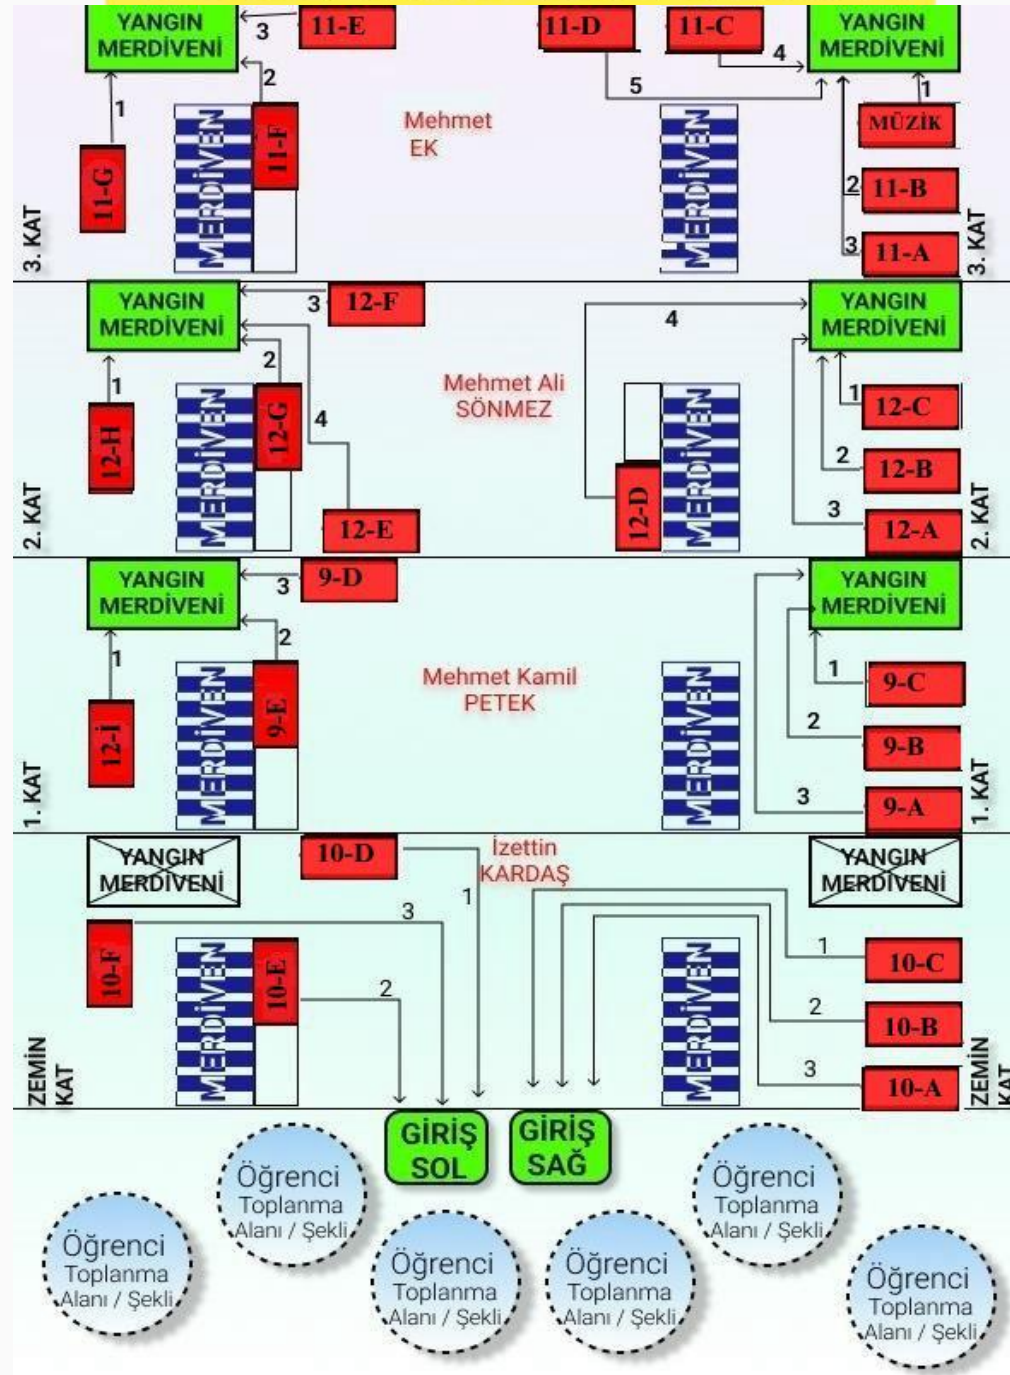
YANGIN MERDİVENİ
3
11-E
11-D
11-C
4
YANGIN MERDİVENİ
2
1
5
1
Mehmet EK
MÜZİK
11-G
MERDİVEN
11-F
MERDİVEN
2 11-B
3. KAT
3 11-A
3. KAT

YANGIN MERDİVENİ
3 12-F
4
YANGIN MERDİVENİ
2
1
Mehmet Ali SÖNMEZ
1 12-C
12-H
MERDİVEN
12-G
4
2 12-B
12-D
MERDİVEN
2. KAT
12-E
3 12-A
2. KAT

YANGIN MERDİVENİ
3 9-D
YANGIN MERDİVENİ
2
1
Mehmet Kamil PETEK
1 9-C
12-İ
MERDİVEN
9-E
MERDİVEN
2 9-B
1. KAT
3 9-A
1. KAT

YANGIN MERDİVENİ
10-D
İzettin KARDAŞ
YANGIN MERDİVENİ
1
3
1 10-C
10-F
MERDİVEN
10-E
MERDİVEN
2
2 10-B
ZEMİN KAT
3 10-A
ZEMİN KAT

GİRİŞ SOL
GİRİŞ SAĞ

Öğrenci Toplanma Alanı / Şekli
Öğrenci Toplanma Alanı / Şekli
Öğrenci Toplanma Alanı / Şekli
Öğrenci Toplanma Alanı / Şekli
Öğrenci Toplanma Alanı / Şekli
Öğrenci Toplanma Alanı / Şekli